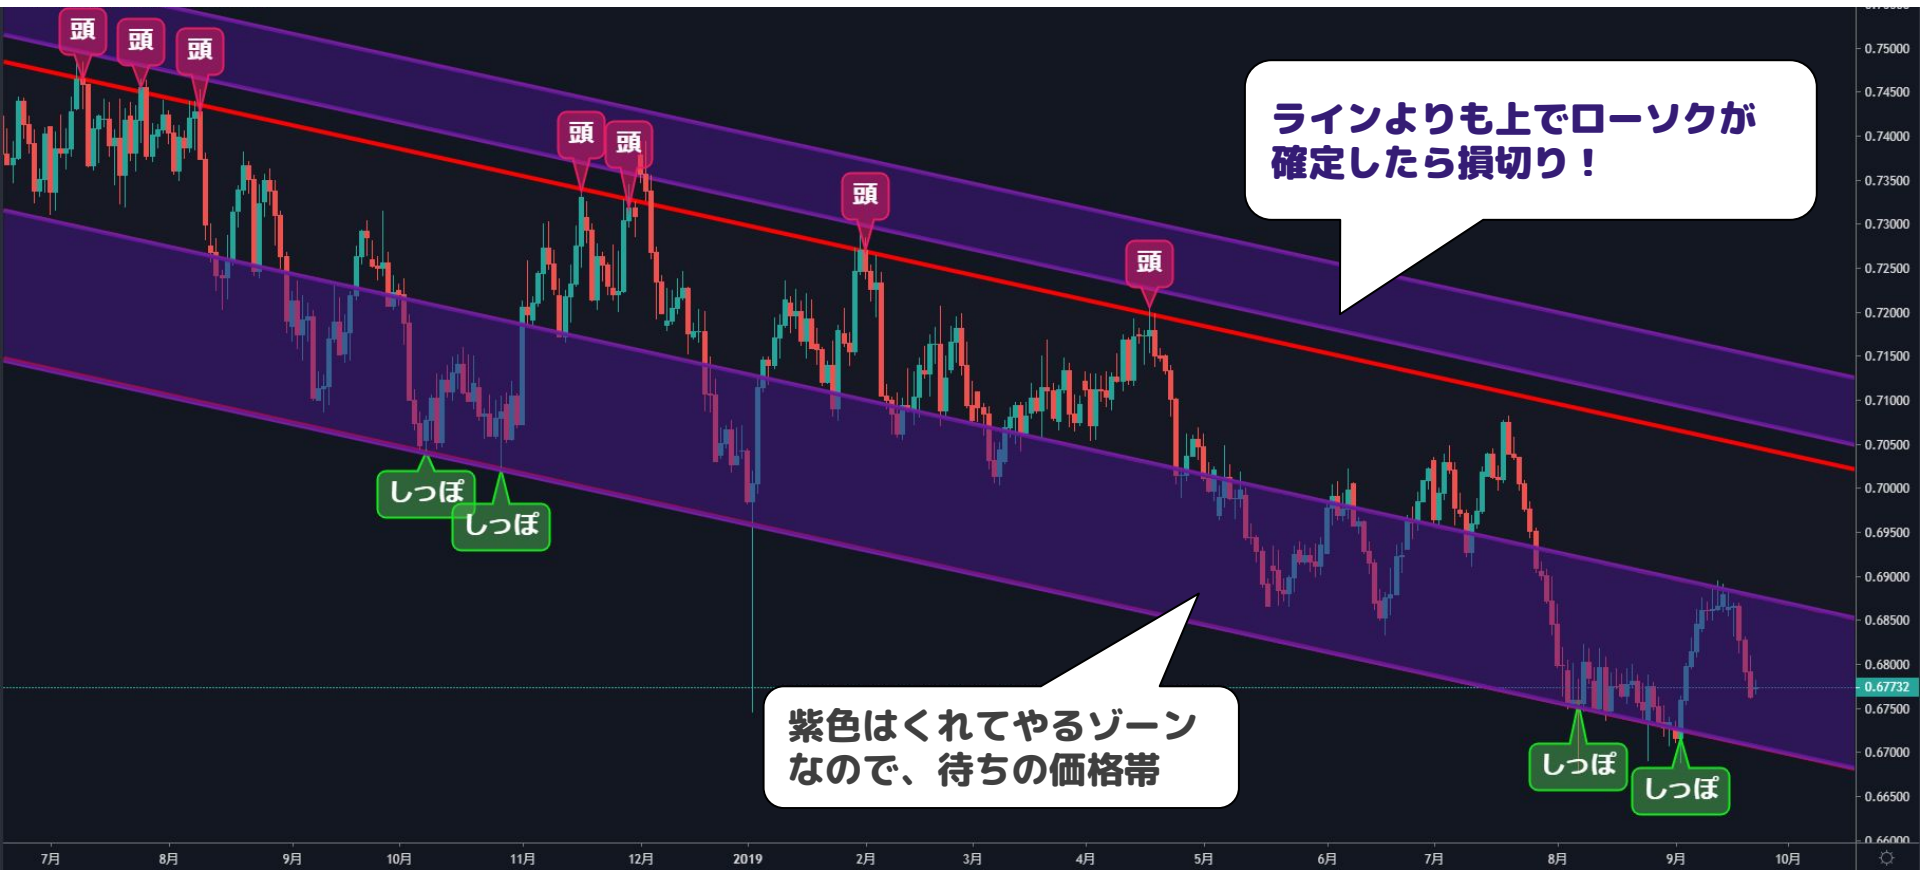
頭
頭
頭
頭
頭
頭
頭

ラインよりも上でローソクが確定したら損切り！

しっぽ
しっぽ

紫色はくれてやるゾーンなので、待ちの価格帯

しっぽ
しっぽ

0.75000
0.74500
0.74000
0.73500
0.73000
0.72500
0.72000
0.71500
0.71000
0.70500
0.70000
0.69500
0.69000
0.68500
0.68000
0.67732
0.67500
0.67000
0.66500
0.66000

7月
8月
9月
10月
11月
12月
2019
2月
3月
4月
5月
6月
7月
8月
9月
10月